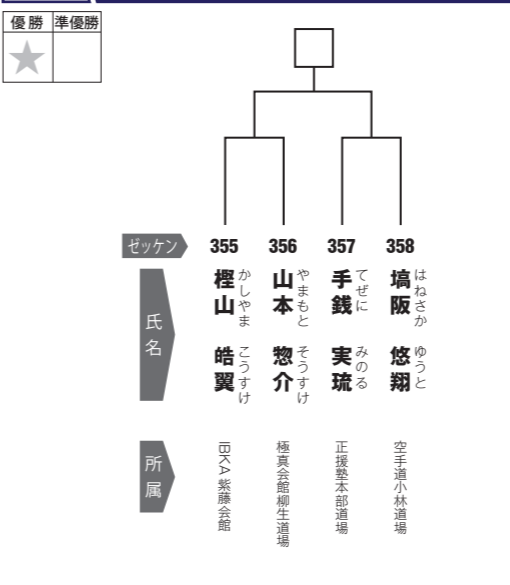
| 優勝 | 準優勝 |
|---|---|
| ★ | |

ゼッケン 355 356 357 358

氏名

355 樫山 皓翼 かしやま こうすけ
356 山本 惣介 やまもと そうすけ
357 手銭 実琉 てぜに みのる
358 塙阪 悠翔 はねさか ゆうと

所属

355 IBKA紫藤会館
356 極真会館柳生道場
357 正拨塾本部道場
358 空手道小林道場